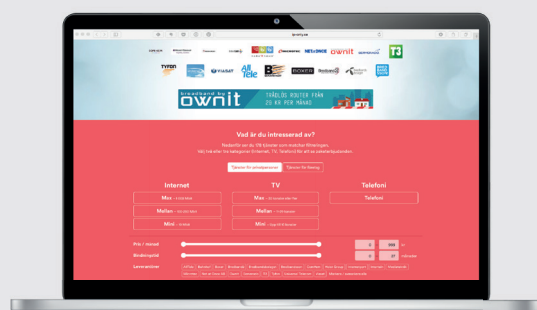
ownit

TYFON

All Tele

broadband by ownit TRÅDLÖS ROUTER FRÅN 29 KR PER MÅNAD

Vad är du intresserad av?

Tjänster för privatpersoner | Tjänster för företag

Internet

Max

Mellan

Mini

TV

Max

Mellan

Mini

Telefoni

Telefoni

Pris / månad

Bindningstid

Leverantörer

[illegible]